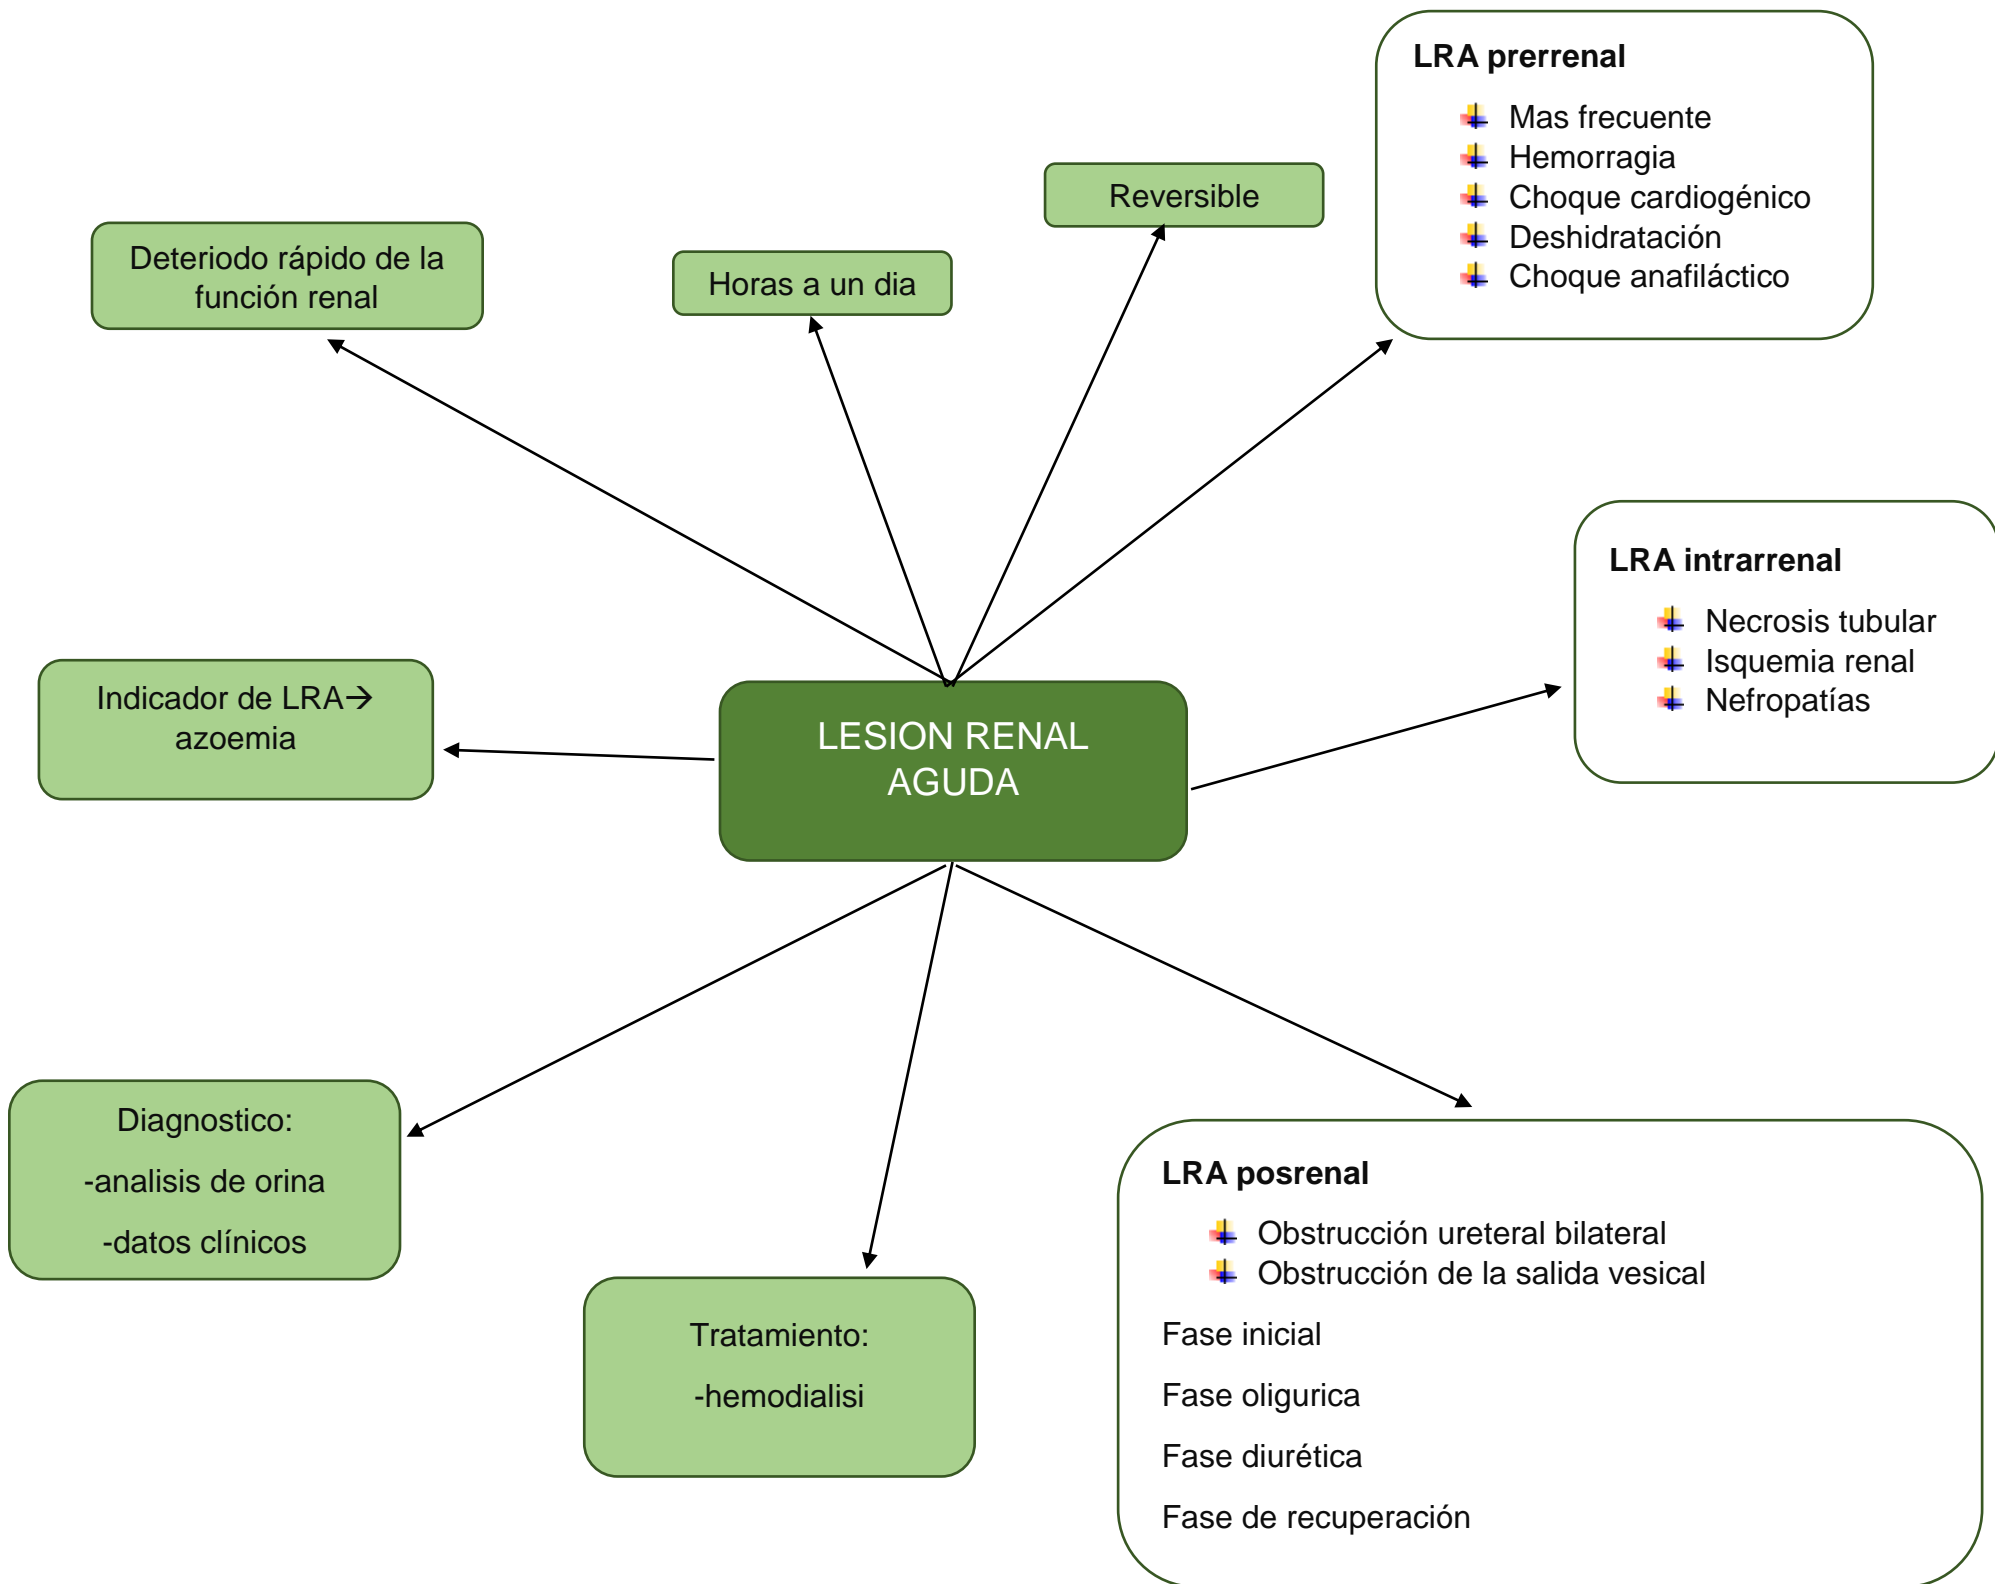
LRA prerrenal

Mas frecuente
Hemorragia
Choque cardiogénico
Deshidratación
Choque anafiláctico

Reversible

Horas a un dia

Deteriodo rápido de la función renal

LRA intrarrenal

Necrosis tubular
Isquemia renal
Nefropatías

Indicador de LRA→ azoemia

LESION RENAL AGUDA

Diagnostico:

-analisis de orina

-datos clínicos

Tratamiento:

-hemodialisi

LRA posrenal

Obstrucción ureteral bilateral
Obstrucción de la salida vesical

Fase inicial

Fase oligurica

Fase diurética

Fase de recuperación